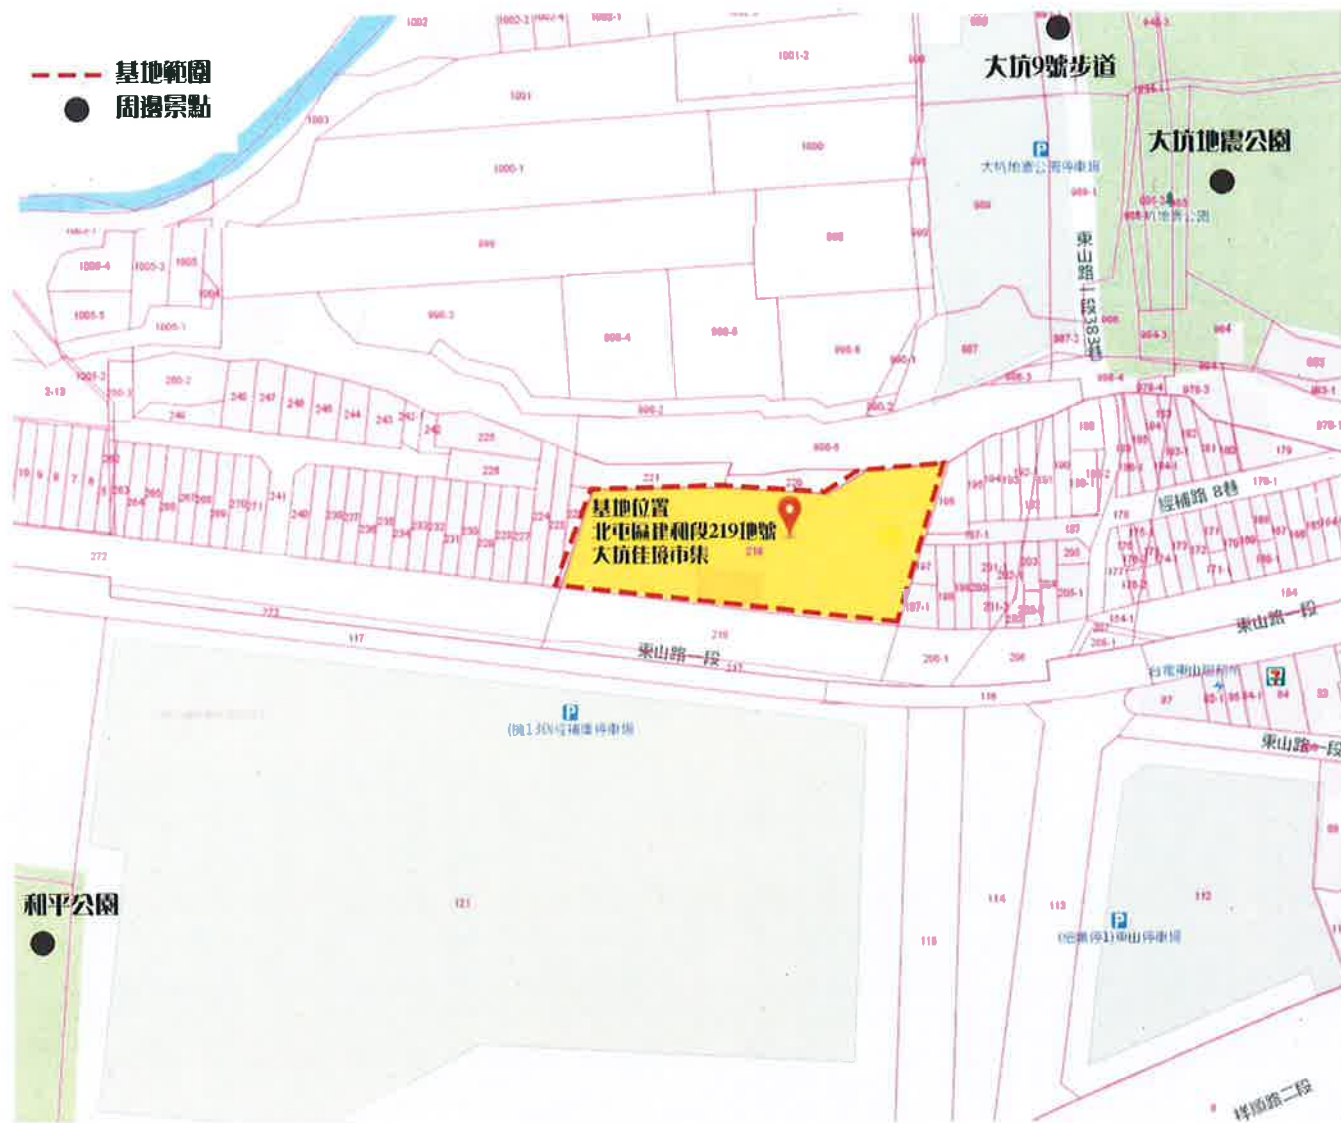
基地範圍
周邊景點

大坑9號步道
大坑地震公園
大坑地震公園停車場
大坑地震公園
東山路二段383巷

基地位置
北屯區建和段219地號
大坑佳境市集

經補路 8巷
東山路一段
東山路一段
東山路一段
台電東山服務所
(機1)(88)停車場
(停1)東山停車場
和平公園
祥順路二段

1002
1001-2
1001
1003
1000
1000-1
999
998
1005-4
1005-3
1005
1004
1005-5
1005-1
998-3
998-4
998-5
998-6
998-1
997
996-2
996-5
246
247
248
243
242
241
240
228
226
221
220
219
218
216
217
272
273
117
121
116
114
113
112
118
206
206-1
197
187-1
184
179
178-1
170
97
84
83